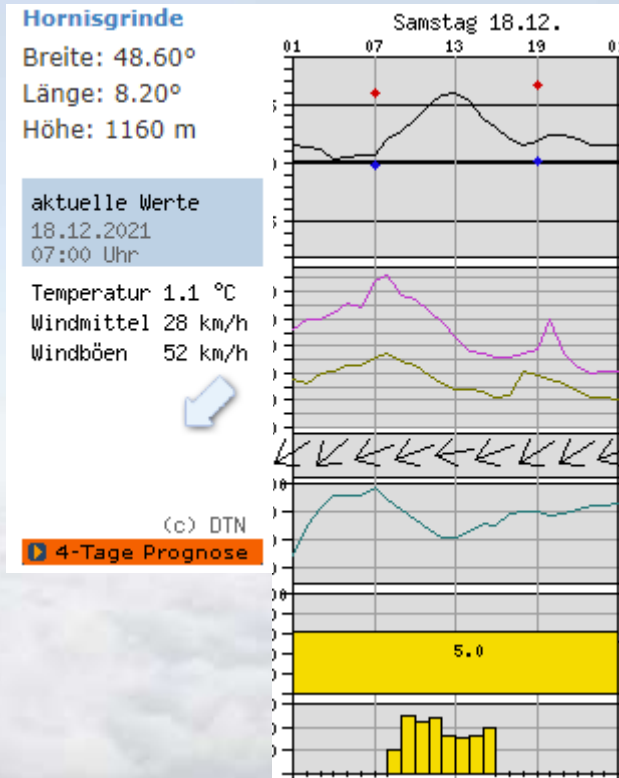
Hornisgrinde
Breite: 48.60°
Länge: 8.20°
Höhe: 1160 m

aktuelle Werte
18.12.2021
07:00 Uhr

Temperatur 1.1 °C
Windmittel 28 km/h
Windböen 52 km/h

(c) DTN
4-Tage Prognose

Samstag 18.12.
01 07 13 19

5.0